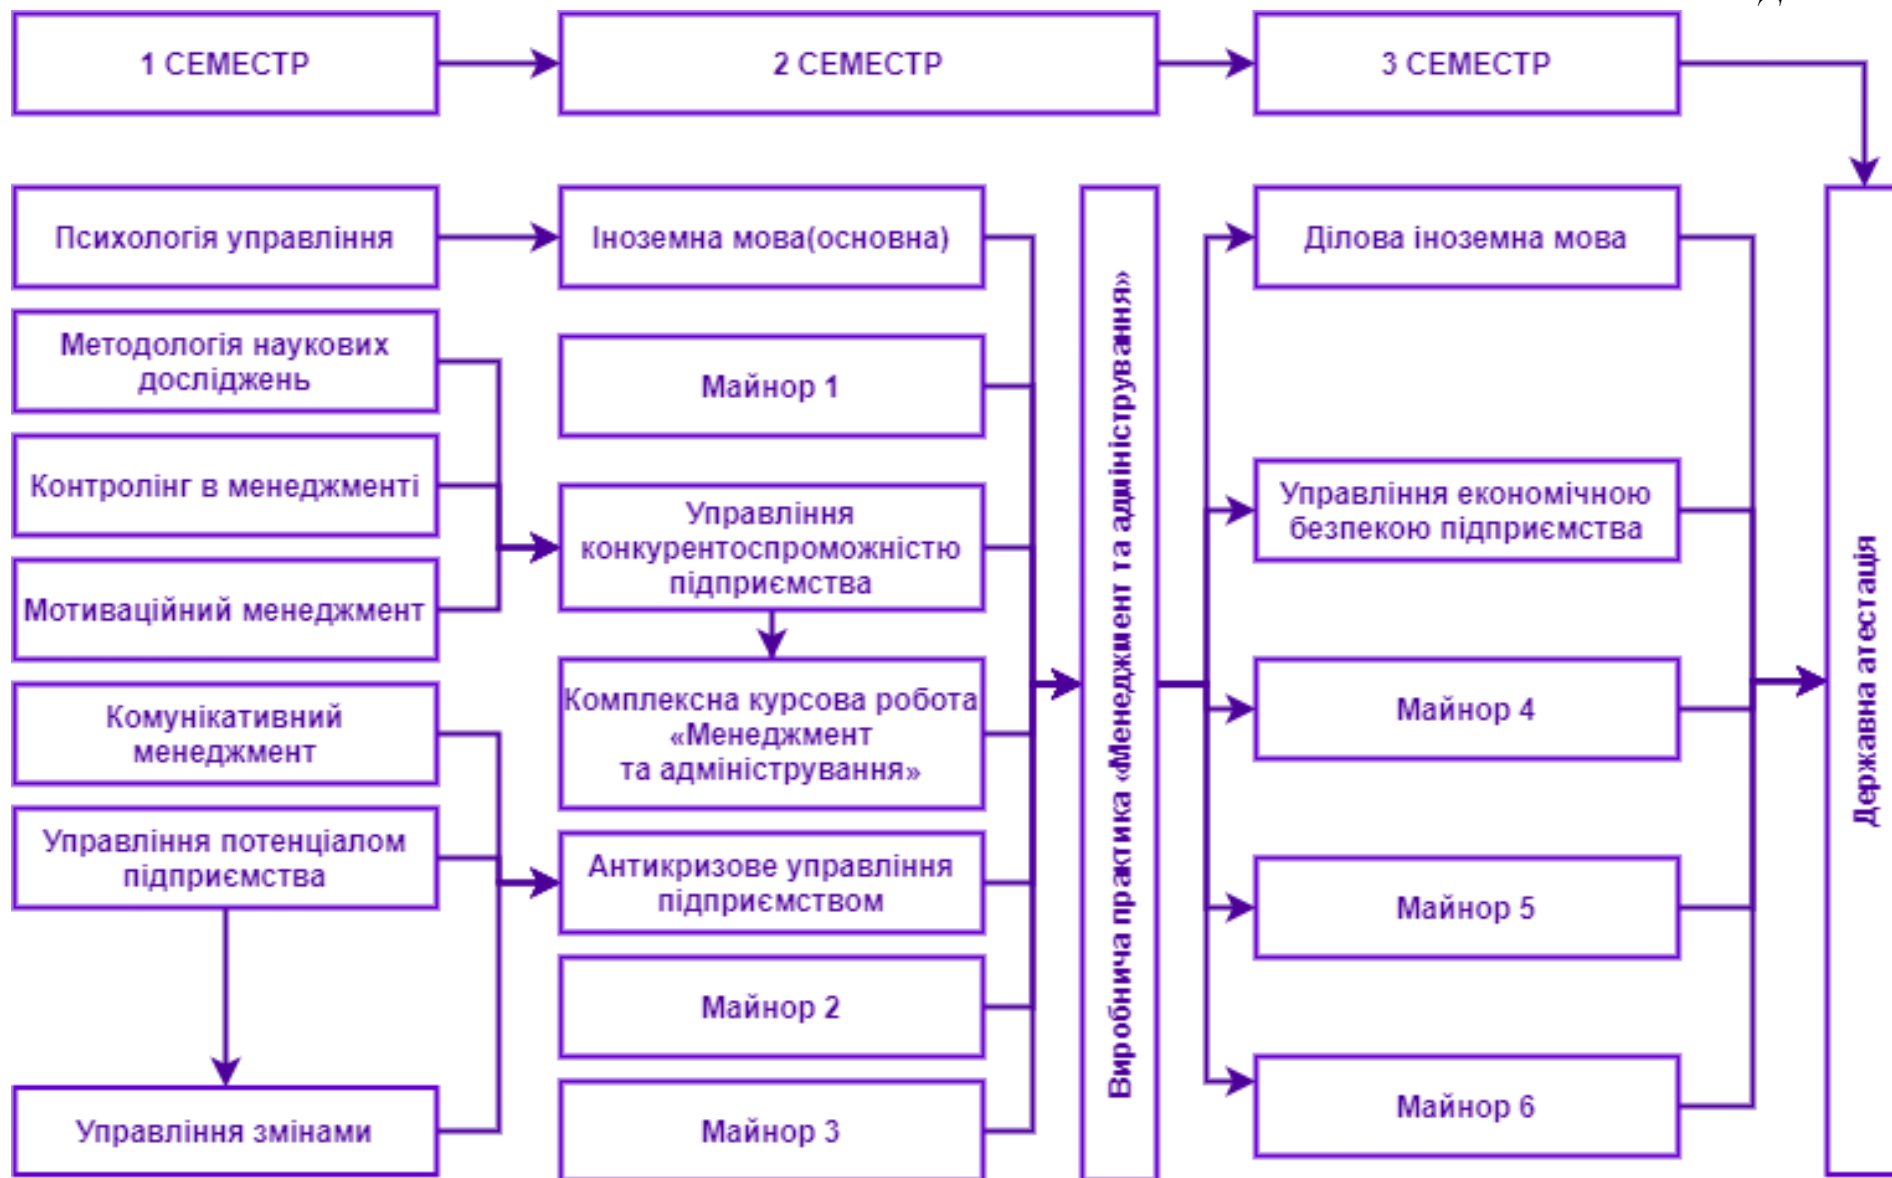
1 СЕМЕСТР

2 СЕМЕСТР

3 СЕМЕСТР

Психологія управління

Методологія наукових досліджень

Контролінг в менеджменті

Мотиваційний менеджмент

Комунікативний менеджмент

Управління потенціалом підприємства

Управління змінами

Іноземна мова(основна)

Майнор 1

Управління конкурентоспроможністю підприємства

Комплексна курсова робота «Менеджмент та адміністрування»

Антикризове управління підприємством

Майнор 2

Майнор 3

Виробнича практика «Менеджмент та адміністрування»

Ділова іноземна мова

Управління економічною безпекою підприємства

Майнор 4

Майнор 5

Майнор 6

Державна атестація